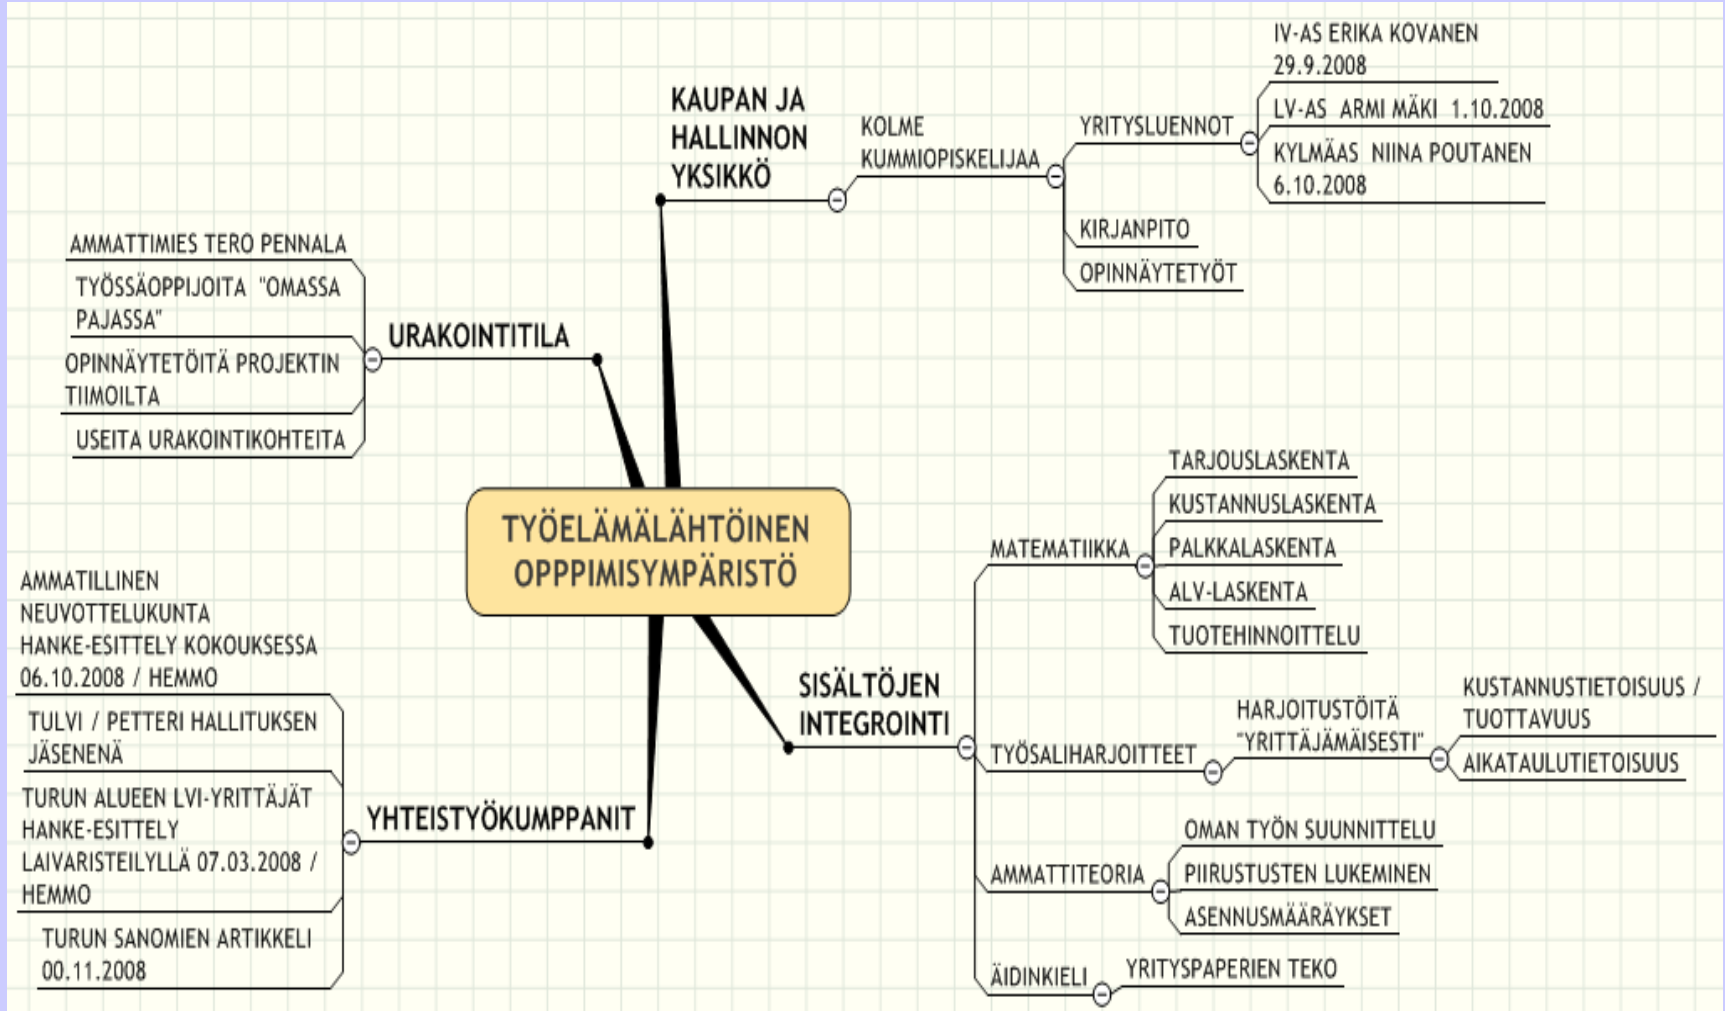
TYÖELÄMÄLÄHTÖINEN OPPPIMISYMPÄRISTÖ

KAUPAN JA HALLINNON YKSIKKÖ

KOLME KUMMIOPISKELIJAA

YRITYSLUENNOT

IV-AS ERIKA KOVANEN 29.9.2008

LV-AS ARMI MÄKI 1.10.2008

KYLMÄAS NIINA POUTANEN 6.10.2008

KIRJANPITO

OPINNÄYTETYÖT

URAKOINTITILA

AMMATTIMIES TERO PENNALA

TYÖSSÄOPPIJOITA "OMASSA PAJASSA"

OPINNÄYTETÖITÄ PROJEKTIN TIIMOILTA

USEITA URAKOINTIKOHTEITA

SISÄLTÖJEN INTEGROINTI

MATEMATIIKKA

TARJOUSLASKENTA

KUSTANNUSLASKENTA

PALKKALASKENTA

ALV-LASKENTA

TUOTEHINNOITTELU

TYÖSALIHARJOITTEET

HARJOITUSTÖITÄ "YRITTÄJÄMÄISESTI"

KUSTANNUSTIETOISUUS / TUOTTAVUUS

AIKATAULUTIETOISUUS

AMMATTITEORIA

OMAN TYÖN SUUNNITTELU

PIIRUSTUSTEN LUKEMINEN

ASENNUSMÄÄRÄYKSET

ÄIDINKIELI

YRITYSPAPERIEN TEKO

YHTEISTYÖKUMPPANIT

AMMATILLINEN NEUVOTTELUKUNTA HANKE-ESITTELY KOKOUKSESSA 06.10.2008 / HEMMO

TULVI / PETTERI HALLITUKSEN JÄSENENÄ

TURUN ALUEEN LVI-YRITTÄJÄT HANKE-ESITTELY LAIVARISTEILYLLÄ 07.03.2008 / HEMMO

TURUN SANOMIEN ARTIKKELI 00.11.2008